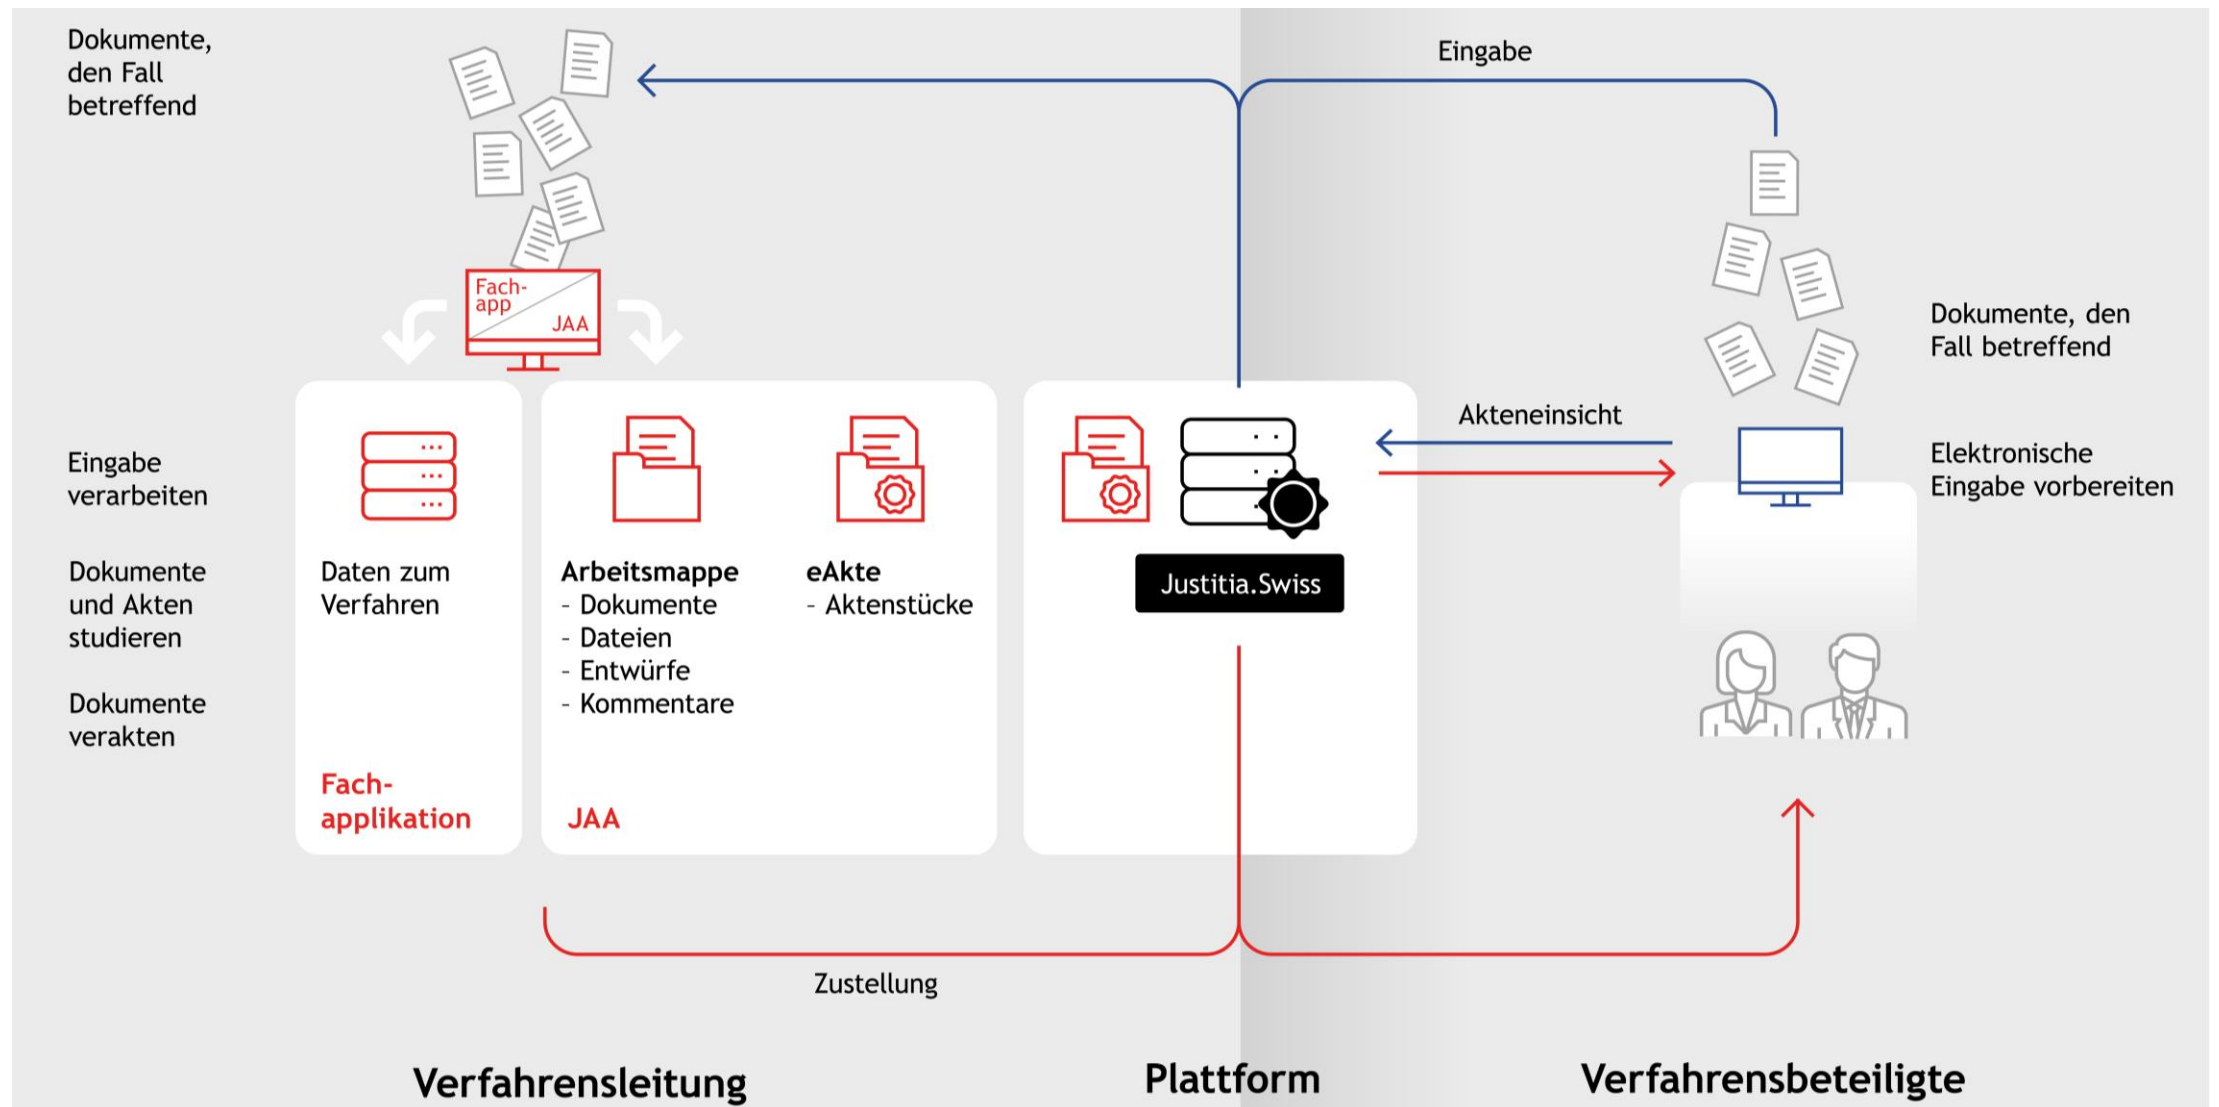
Dokumente, den Fall betreffend

Eingabe

Fach-app JAA

Dokumente, den Fall betreffend

Eingabe verarbeiten

Dokumente und Akten studieren

Dokumente verakten

Daten zum Verfahren

Fach-applikation

**Arbeitsmappe**
- Dokumente
- Dateien
- Entwürfe
- Kommentare

**eAkte**
- Aktenstücke

JAA

Justitia.Swiss

Akteneinsicht

Elektronische Eingabe vorbereiten

Zustellung

Verfahrensleitung

Plattform

Verfahrensbeteiligte